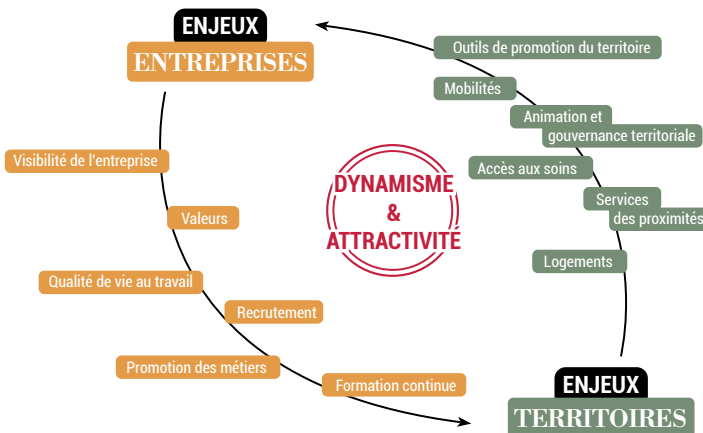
ENJEUX
ENTREPRISES

Outils de promotion du territoire
Mobilités
Animation et gouvernance territoriale
Accès aux soins
Services des proximités
Logements

Visibilité de l'entreprise
Valeurs
Qualité de vie au travail
Recrutement
Promotion des métiers
Formation continue

DYNAMISME & ATTRACTIVITÉ

ENJEUX
TERRITOIRES